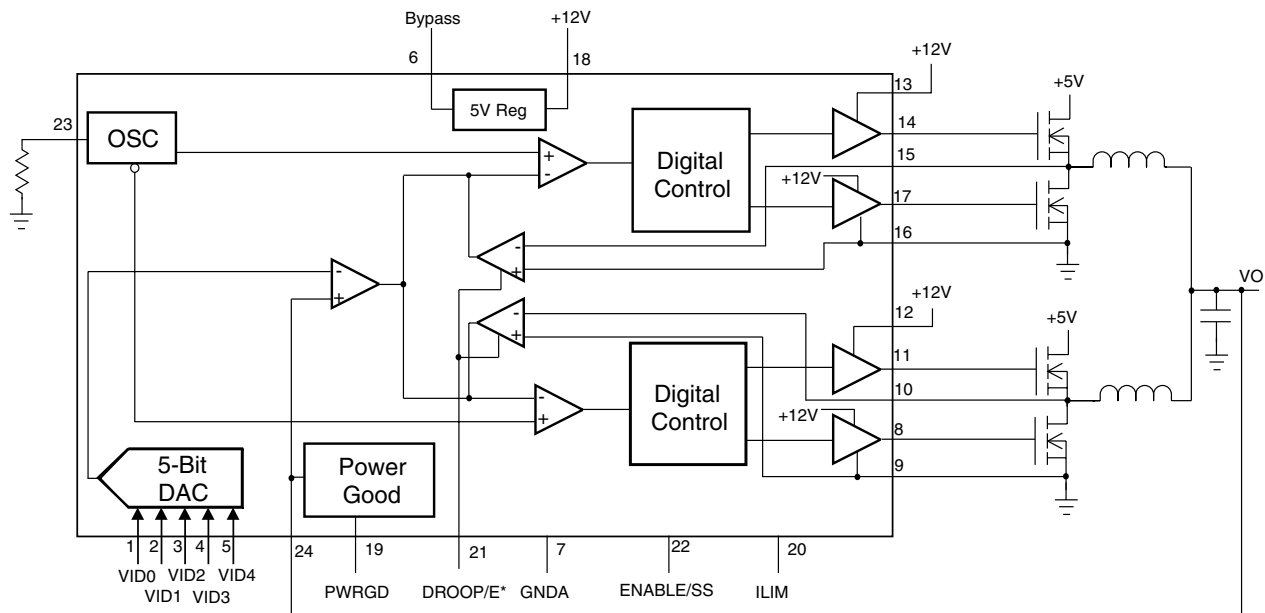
Bypass
+12V
6
18
5V Reg
+12V
13
+5V
23
OSC
14
+
-
Digital Control
15
+12V
17
-
+
16
-
+
VO
+12V
12
-
+
+5V
11
Digital Control
10
-
+
+12V
8
5-Bit DAC
Power Good
9
1
2
3
4
5
24
19
21
7
22
20
VID0
VID1
VID2
VID3
VID4
PWRGD
DROOP/E*
GNDA
ENABLE/SS
ILIM